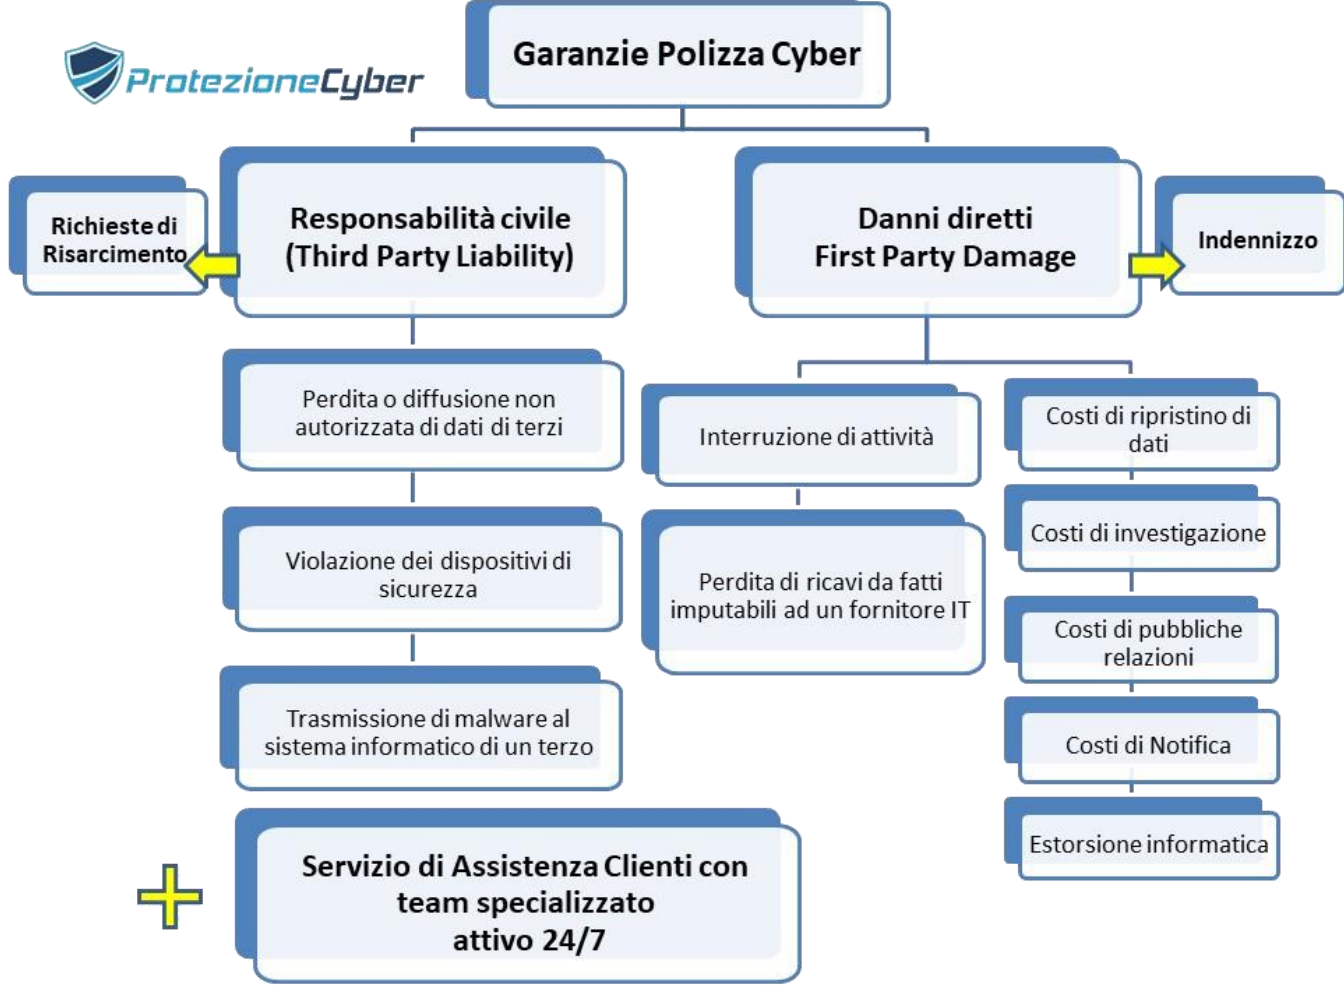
ProtezioneCyber

Garanzie Polizza Cyber

Richieste di Risarcimento

Responsabilità civile (Third Party Liability)

Danni diretti First Party Damage

Indennizzo

Perdita o diffusione non autorizzata di dati di terzi

Violazione dei dispositivi di sicurezza

Trasmissione di malware al sistema informatico di un terzo

Interruzione di attività

Perdita di ricavi da fatti imputabili ad un fornitore IT

Costi di ripristino di dati

Costi di investigazione

Costi di pubbliche relazioni

Costi di Notifica

Estorsione informatica

Servizio di Assistenza Clienti con team specializzato attivo 24/7